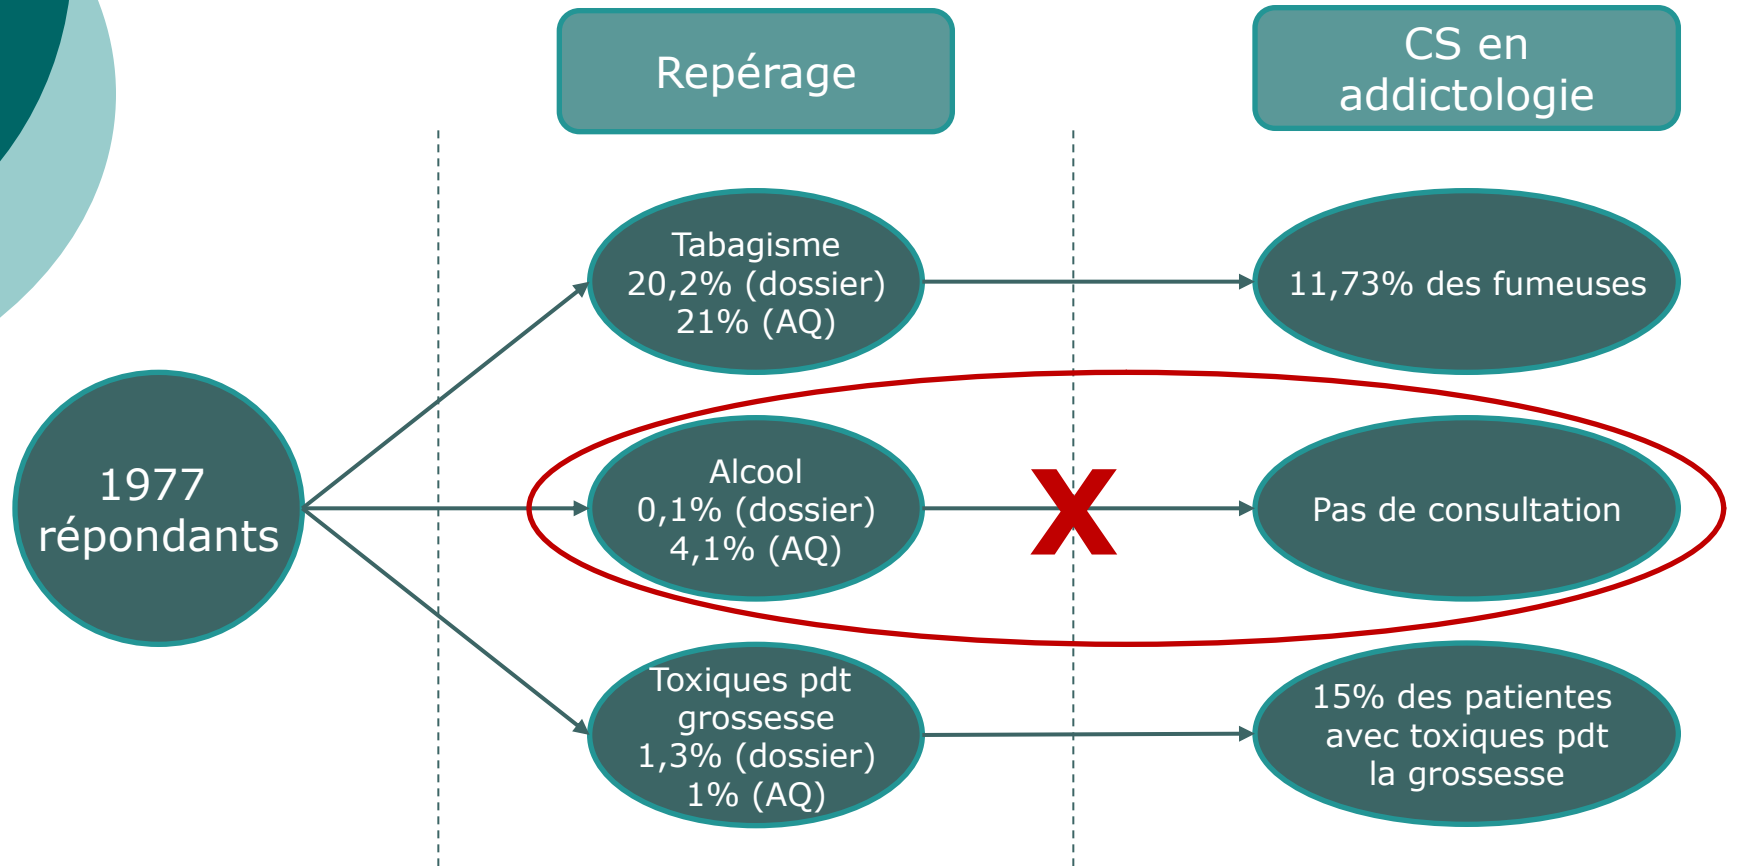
Repérage

CS en addictologie

1977 répondants

Tabagisme
20,2% (dossier)
21% (AQ)

11,73% des fumeuses

Alcool
0,1% (dossier)
4,1% (AQ)

X

Pas de consultation

Toxiques pdt grossesse
1,3% (dossier)
1% (AQ)

15% des patientes avec toxiques pdt la grossesse